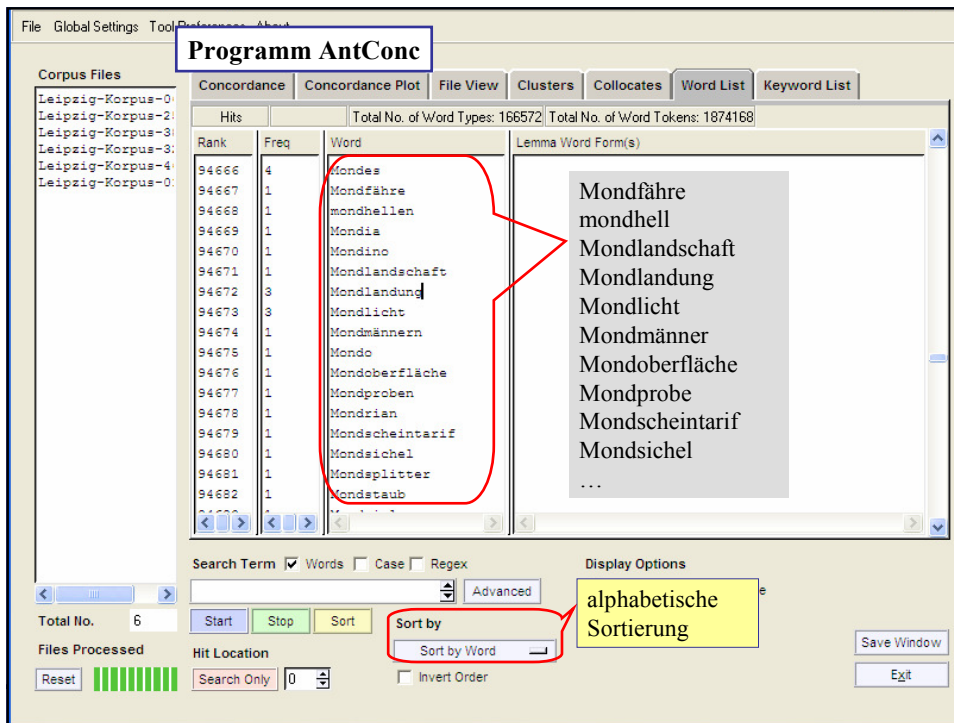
File Global Settings Tool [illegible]

Programm AntConc

Corpus Files

Leipzig-Korpus-0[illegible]
Leipzig-Korpus-2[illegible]
Leipzig-Korpus-3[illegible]
Leipzig-Korpus-3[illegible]
Leipzig-Korpus-4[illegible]
Leipzig-Korpus-0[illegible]

Concordance | Concordance Plot | File View | Clusters | Collocates | Word List | Keyword List

Hits | Total No. of Word Types: 166572 | Total No. of Word Tokens: 1874168

| Rank | Freq | Word |
|---|---|---|
| 94666 | 4 | Mondes |
| 94667 | 1 | Mondfähre |
| 94668 | 1 | mondhellen |
| 94669 | 1 | Mondia |
| 94670 | 1 | Mondino |
| 94671 | 1 | Mondlandschaft |
| 94672 | 3 | Mondlandung |
| 94673 | 3 | Mondlicht |
| 94674 | 1 | Mondmännern |
| 94675 | 1 | Mondo |
| 94676 | 1 | Mondoberfläche |
| 94677 | 1 | Mondproben |
| 94678 | 1 | Mondrian |
| 94679 | 1 | Mondscheintarif |
| 94680 | 1 | Mondsichel |
| 94681 | 1 | Mondsplitter |
| 94682 | 1 | Mondstaub |

Lemma Word Form(s)

Mondfähre
mondhell
Mondlandschaft
Mondlandung
Mondlicht
Mondmänner
Mondoberfläche
Mondprobe
Mondscheintarif
Mondsichel
…

Search Term Words Case Regex

Advanced

Display Options

alphabetische Sortierung

Total No. 6

Start Stop Sort

Sort by

Sort by Word

Invert Order

Files Processed

Hit Location

Reset

Search Only 0

Save Window

Exit